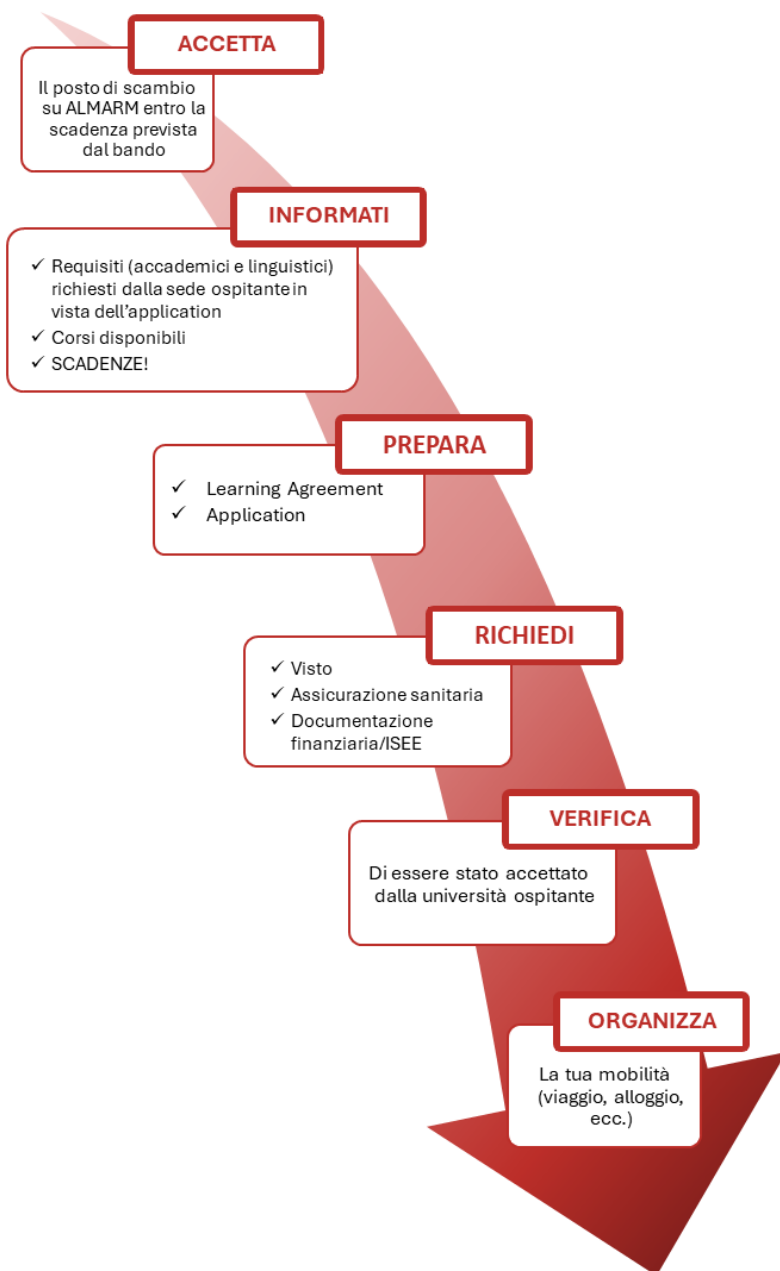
ACCETTA

Il posto di scambio su ALMARM entro la scadenza prevista dal bando

INFORMATI

✓ Requisiti (accademici e linguistici) richiesti dalla sede ospitante in vista dell'application
✓ Corsi disponibili
✓ SCADENZE!

PREPARA

✓ Learning Agreement
✓ Application

RICHIEDI

✓ Visto
✓ Assicurazione sanitaria
✓ Documentazione finanziaria/ISEE

VERIFICA

Di essere stato accettato dalla università ospitante

ORGANIZZA

La tua mobilità (viaggio, alloggio, ecc.)